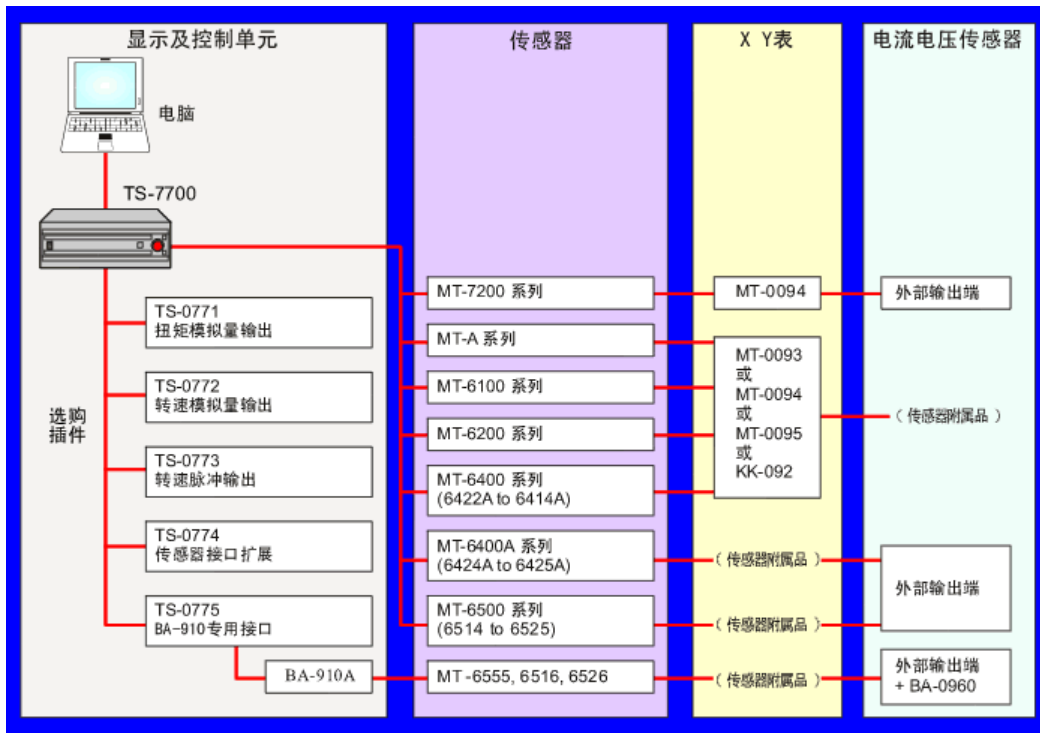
显示及控制单元

电脑

TS-7700

选购
插件

TS-0771
扭矩模拟量输出

TS-0772
转速模拟量输出

TS-0773
转速脉冲输出

TS-0774
传感器接口扩展

TS-0775
BA-910专用接口

BA-910A

传感器

MT-7200 系列

MT-A 系列

MT-6100 系列

MT-6200 系列

MT-6400 系列
(6422A to 6414A)

MT-6400A 系列
(6424A to 6425A)

MT-6500 系列
(6514 to 6525)

MT -6555, 6516, 6526

X Y表

MT-0094

MT-0093
或
MT-0094
或
MT-0095
或
KK-092

（传感器附属品）

（传感器附属品）

（传感器附属品）

电流电压传感器

外部输出端

（传感器附属品）

外部输出端

外部输出端
+ BA-0960